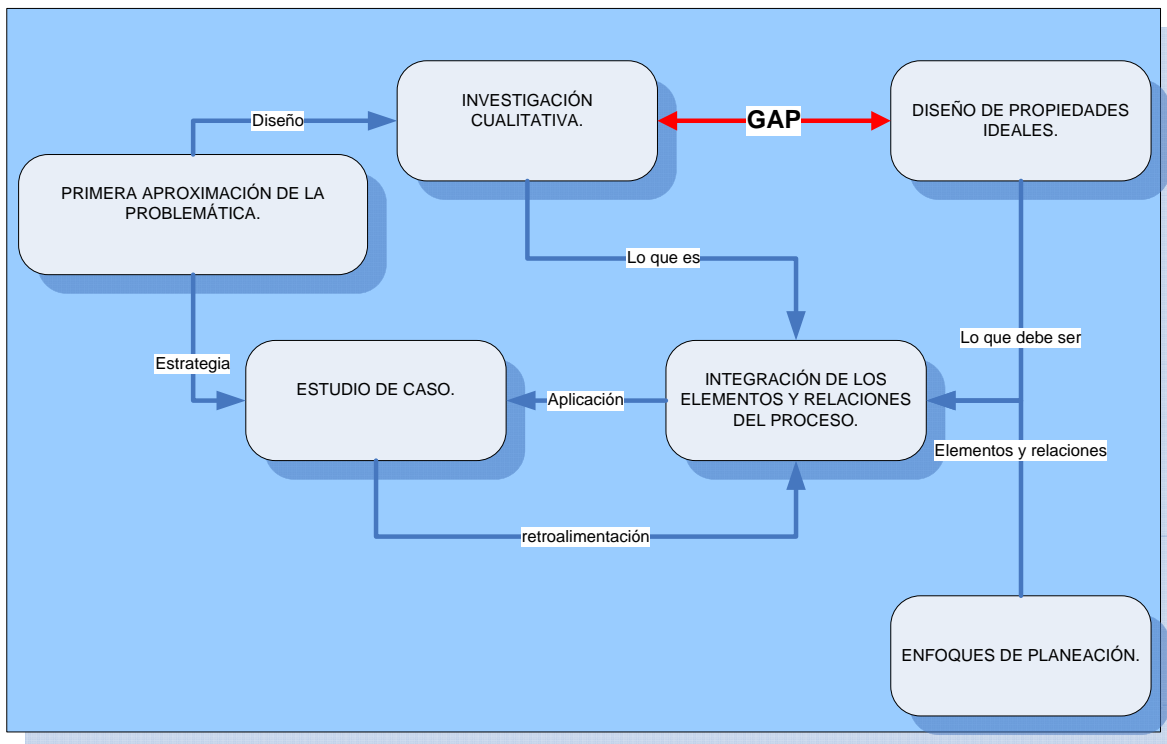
Diseño

INVESTIGACIÓN CUALITATIVA.

GAP

DISEÑO DE PROPIEDADES IDEALES.

PRIMERA APROXIMACIÓN DE LA PROBLEMÁTICA.

Lo que es

Lo que debe ser

Estrategia

ESTUDIO DE CASO.

Aplicación

INTEGRACIÓN DE LOS ELEMENTOS Y RELACIONES DEL PROCESO.

Elementos y relaciones

retroalimentación

ENFOQUES DE PLANEACIÓN.